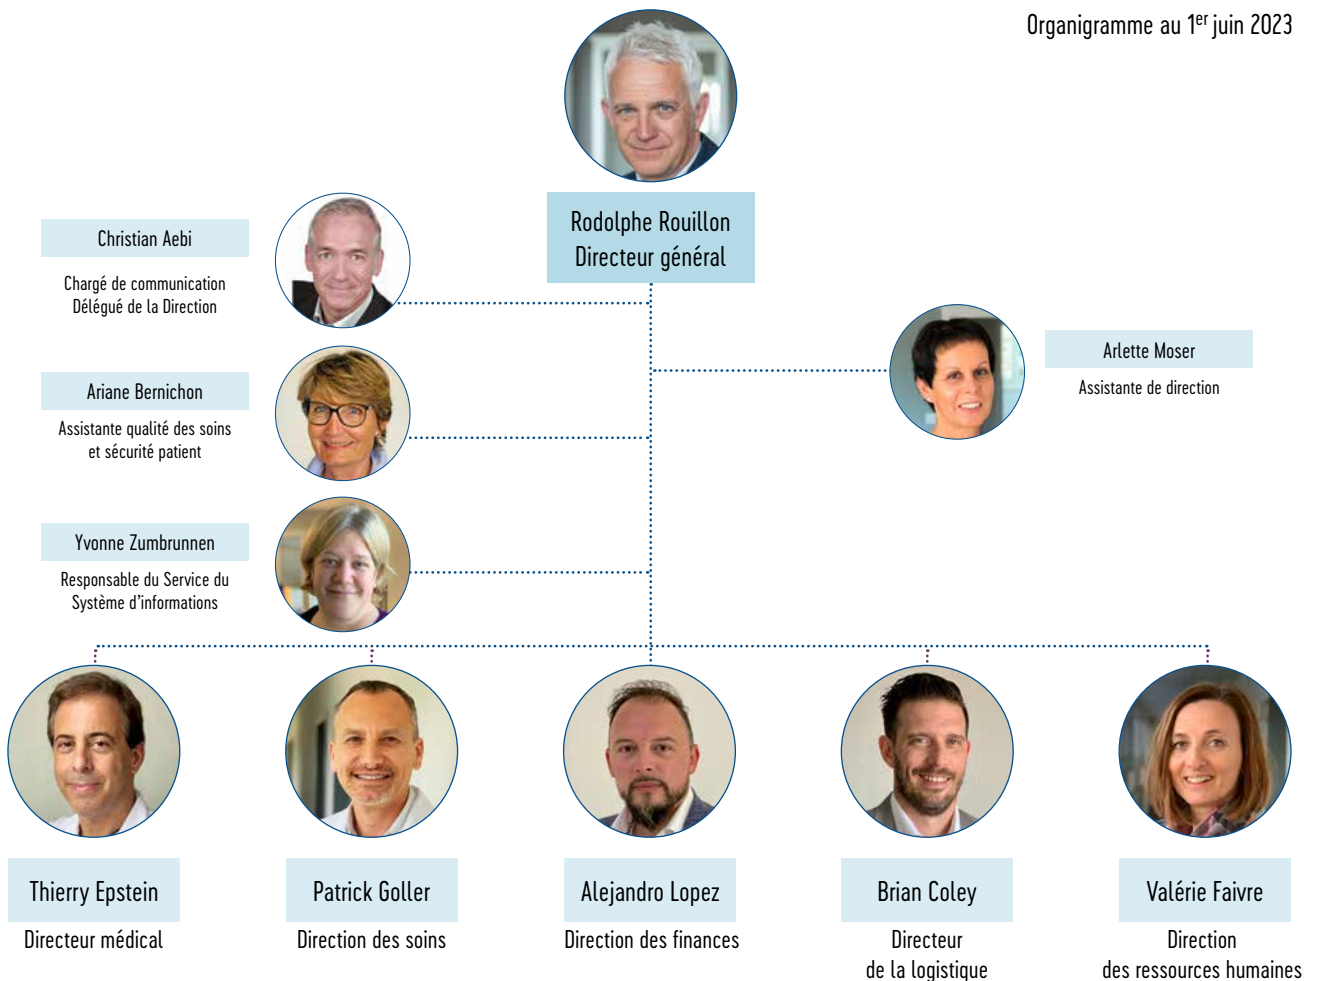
Organigramme au 1$^{er}$ juin 2023

Rodolphe Rouillon
Directeur général

Christian Aebi

Chargé de communication
Délégué de la Direction

Ariane Bernichon

Assistante qualité des soins et sécurité patient

Yvonne Zumbrunnen

Responsable du Service du Système d'informations

Arlette Moser

Assistante de direction

Thierry Epstein

Directeur médical

Patrick Goller

Direction des soins

Alejandro Lopez

Direction des finances

Brian Coley

Directeur de la logistique

Valérie Faivre

Direction des ressources humaines